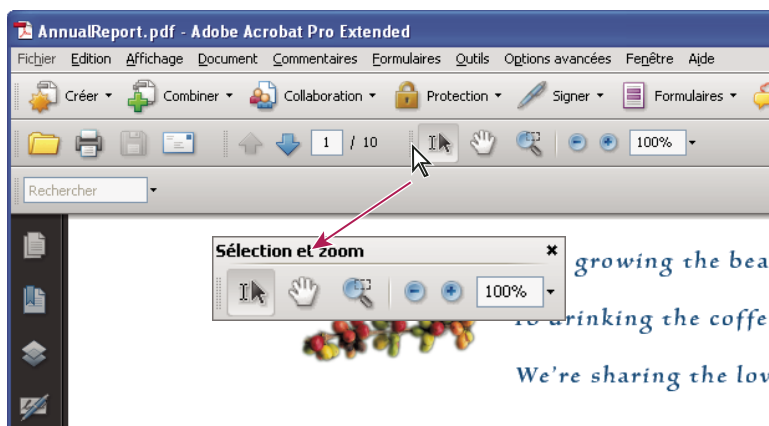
AnnualReport.pdf - Adobe Acrobat Pro Extended

Fichier Edition Affichage Document Commentaires Formulaires Outils Options avancées Fenêtre Aide

Créer Combiner Collaboration Protection Signer Formulaires

1 / 10

100%

Rechercher

Sélection et zoom

100%

growing the bea

to drinking the coffe

We're sharing the lov